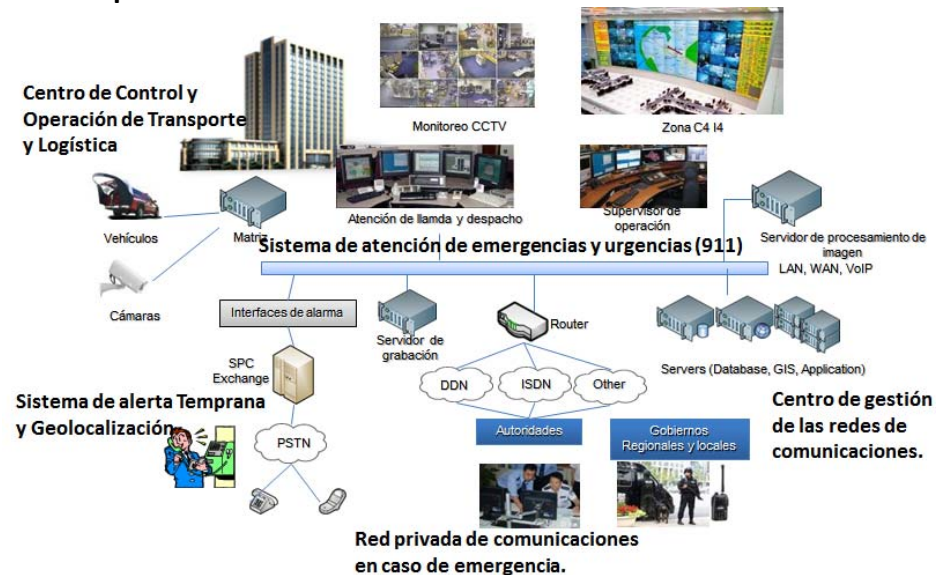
Centro de Control y Operación de Transporte y Logística

Monitoreo CCTV

Zona C4 I4

Atención de llamda y despacho

Supervisor de operación

Vehículos

Matriz

Sistema de atención de emergencias y urgencias (911)

Servidor de procesamiento de imagen

LAN, WAN, VoIP

Cámaras

Interfaces de alarma

Servidor de grabación

Router

SPC Exchange

DDN

ISDN

Other

Servers (Database, GIS, Application)

Sistema de alerta Temprana y Geolocalización

PSTN

Autoridades

Gobiernos Regionales y locales

Centro de gestión de las redes de comunicaciones.

Red privada de comunicaciones en caso de emergencia.